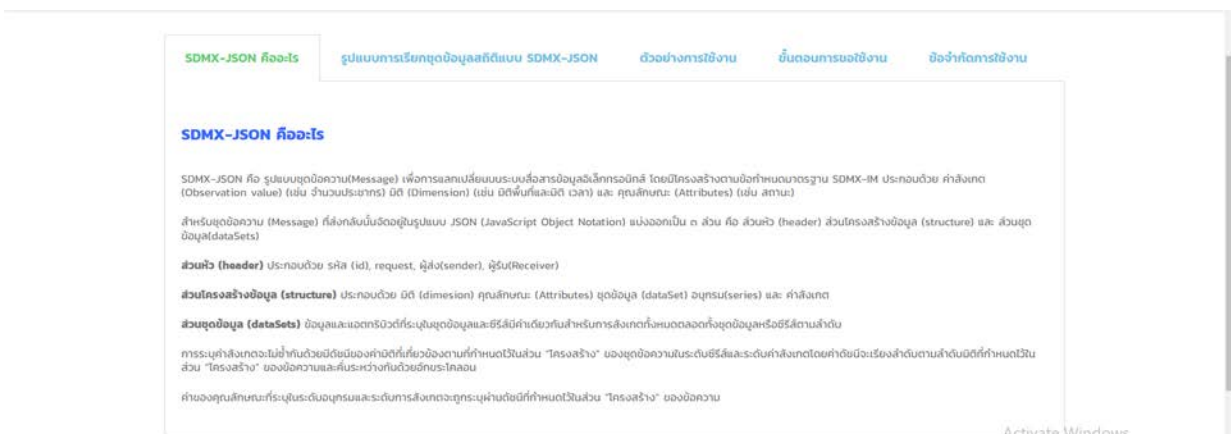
SDMX-JSON คืออะไร | รูปแบบการเรียกชุดข้อมูลสถิติแบบ SDMX-JSON | ตัวอย่างการใช้งาน | ขั้นตอนการขอใช้งาน | ข้อจำกัดการใช้งาน

SDMX-JSON คืออะไร

SDMX-JSON คือ รูปแบบชุดข้อความ(Message) เพื่อการแลกเปลี่ยนบนระบบสื่อสารข้อมูลอิเล็กทรอนิกส์ โดยมีโครงสร้างตามข้อกำหนดมาตรฐาน SDMX-IM ประกอบด้วย ค่าสังเกต (Observation value) (เช่น จำนวนประชากร) มิติ (Dimension) (เช่น มิติพื้นที่และมิติ เวลา) และ คุณลักษณะ (Attributes) (เช่น สถานะ)

สำหรับชุดข้อความ (Message) ที่ส่งกลับนั้นจัดอยู่ในรูปแบบ JSON (JavaScript Object Notation) แบ่งออกเป็น ๓ ส่วน คือ ส่วนหัว (header) ส่วนโครงสร้างข้อมูล (structure) และ ส่วนชุดข้อมูล(dataSets)

ส่วนหัว (header) ประกอบด้วย รหัส (id), request, ผู้ส่ง(sender), ผู้รับ(Receiver)

ส่วนโครงสร้างข้อมูล (structure) ประกอบด้วย มิติ (dimesion) คุณลักษณะ (Attributes) ชุดข้อมูล (dataSet) อนุกรม(series) และ ค่าสังเกต

ส่วนชุดข้อมูล (dataSets) ข้อมูลและแอตทริบิวต์ที่ระบุในชุดข้อมูลและซีรีส์มีค่าเดียวกันสำหรับการสังเกตทั้งหมดตลอดทั้งชุดข้อมูลหรือซีรีส์ตามลำดับ

การระบุค่าสังเกตจะไม่ซ้ำกันด้วยมิติชนิดของค่ามิติที่เกี่ยวข้องตามที่กำหนดไว้ในส่วน "โครงสร้าง" ของชุดข้อความในระดับซีรีส์และระดับค่าสังเกตโดยค่าดัชนีจะเรียงลำดับตามลำดับมิติที่กำหนดไว้ใน ส่วน "โครงสร้าง" ของข้อความและคั่นระหว่างกันด้วยอักขระโคลอน

ค่าของคุณลักษณะที่ระบุในระดับอนุกรมและระดับการสังเกตจะถูกระบุผ่านดัชนีที่กำหนดไว้ในส่วน "โครงสร้าง" ของข้อความ

Activate Windows